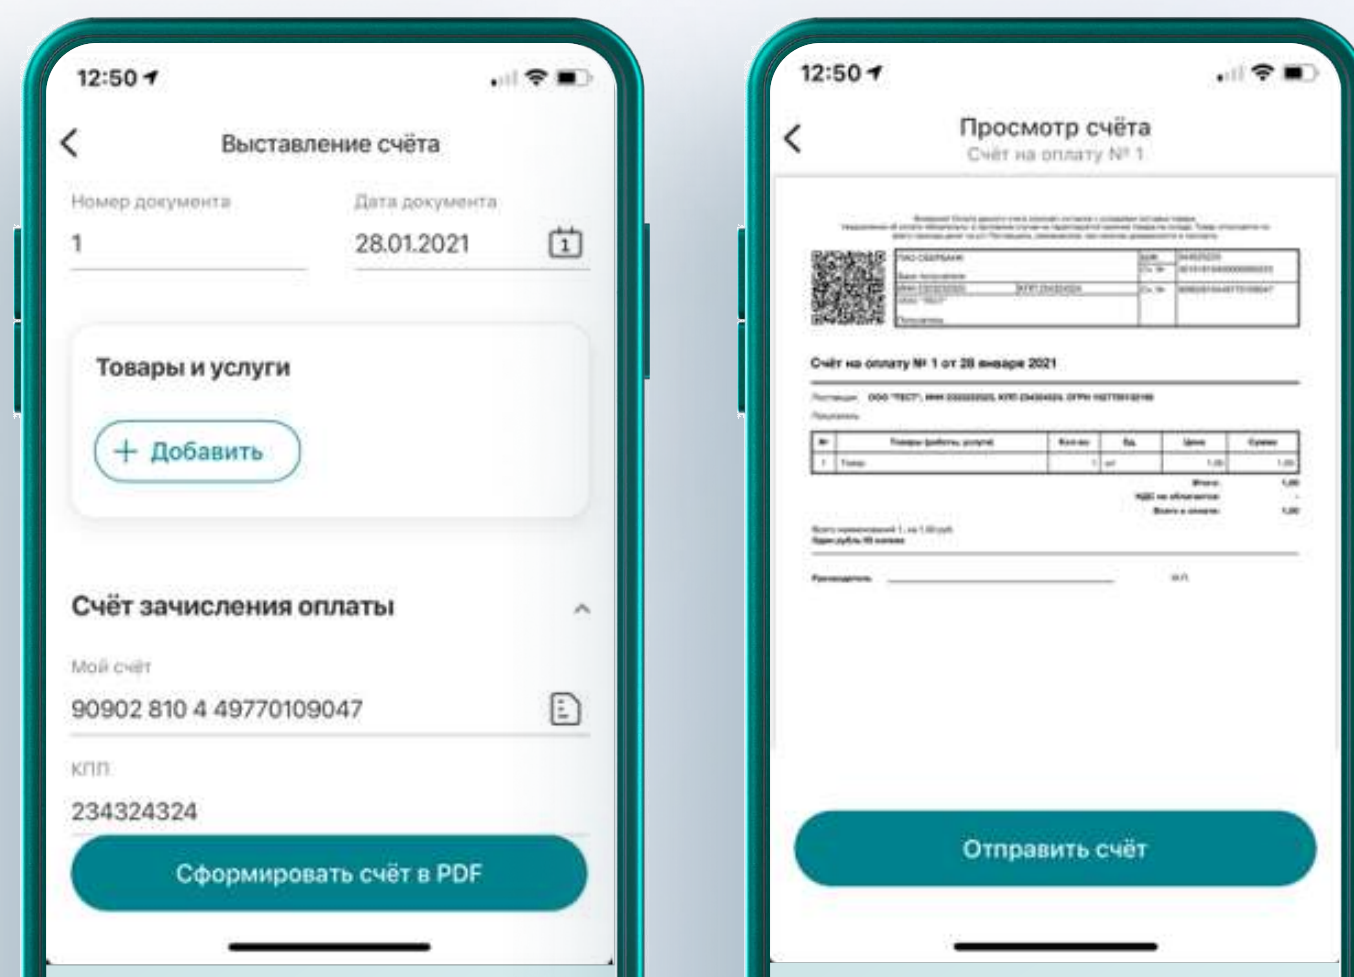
12:50

Выставление счёта

Номер документа
1

Дата документа
28.01.2021

Товары и услуги

+ Добавить

Счёт зачисления оплаты

Мой счёт
90902 810 4 49770109047

КПП
234324324

Сформировать счёт в PDF

12:50

Просмотр счёта
Счёт на оплату № 1

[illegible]

ПАО СБЕРБАНК

Счёт на оплату № 1 от 28 января 2021

Поставщик: ООО "ТЕСТ", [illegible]

Покупатель:

| № | Товары (работы, услуги) | Кол-во | Ед. | Цена | Сумма |
|---|---|---|---|---|---|
| 1 | Товар | 1 | шт | 1,00 | 1,00 |

Итого: 1,00
НДС не облагается: -
Всего к оплате: 1,00

Всего наименований 1, на 1,00 руб.
Один рубль 00 копеек

Руководитель _______________ М.П.

Отправить счёт